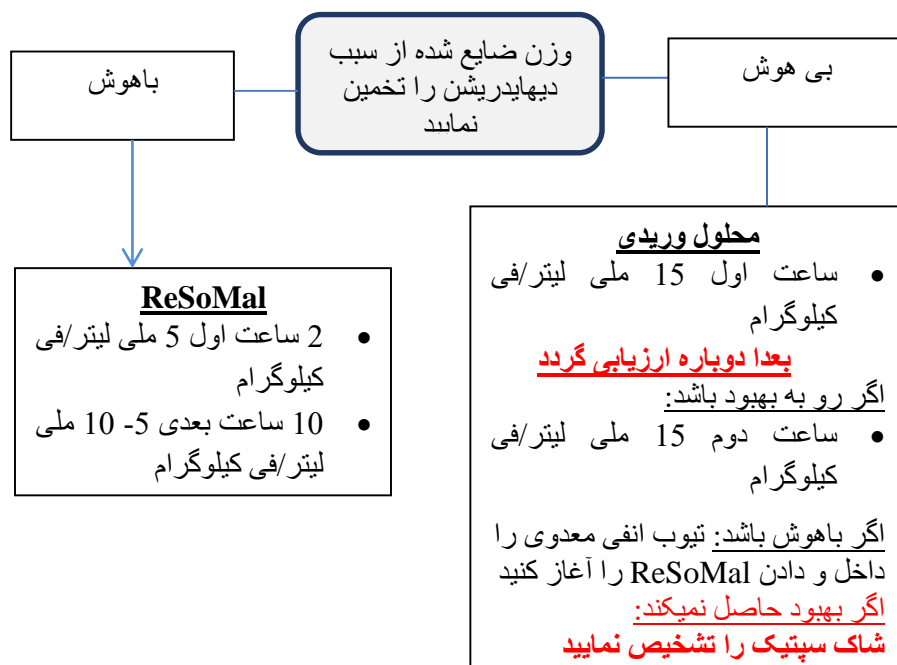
وزن ضایع شده از سبب دیهایدریشن را تخمین نمایید

باهوش

بی هوش

ReSoMal

- 2 ساعت اول 5 ملی لیتر/فی کیلوگرام
- 10 ساعت بعدی 5- 10 ملی لیتر/فی کیلوگرام

محلول وریدی

- ساعت اول 15 ملی لیتر/فی کیلوگرام

بعدا دوباره ارزیابی گردد

اگر رو به بهبود باشد:

- ساعت دوم 15 ملی لیتر/فی کیلوگرام

اگر باهوش باشد: تیوب انفی معدوی را داخل و دادن ReSoMal را آغاز کنید

اگر بهبود حاصل نمیکند:

شاک سپتیک را تشخیص نمایید